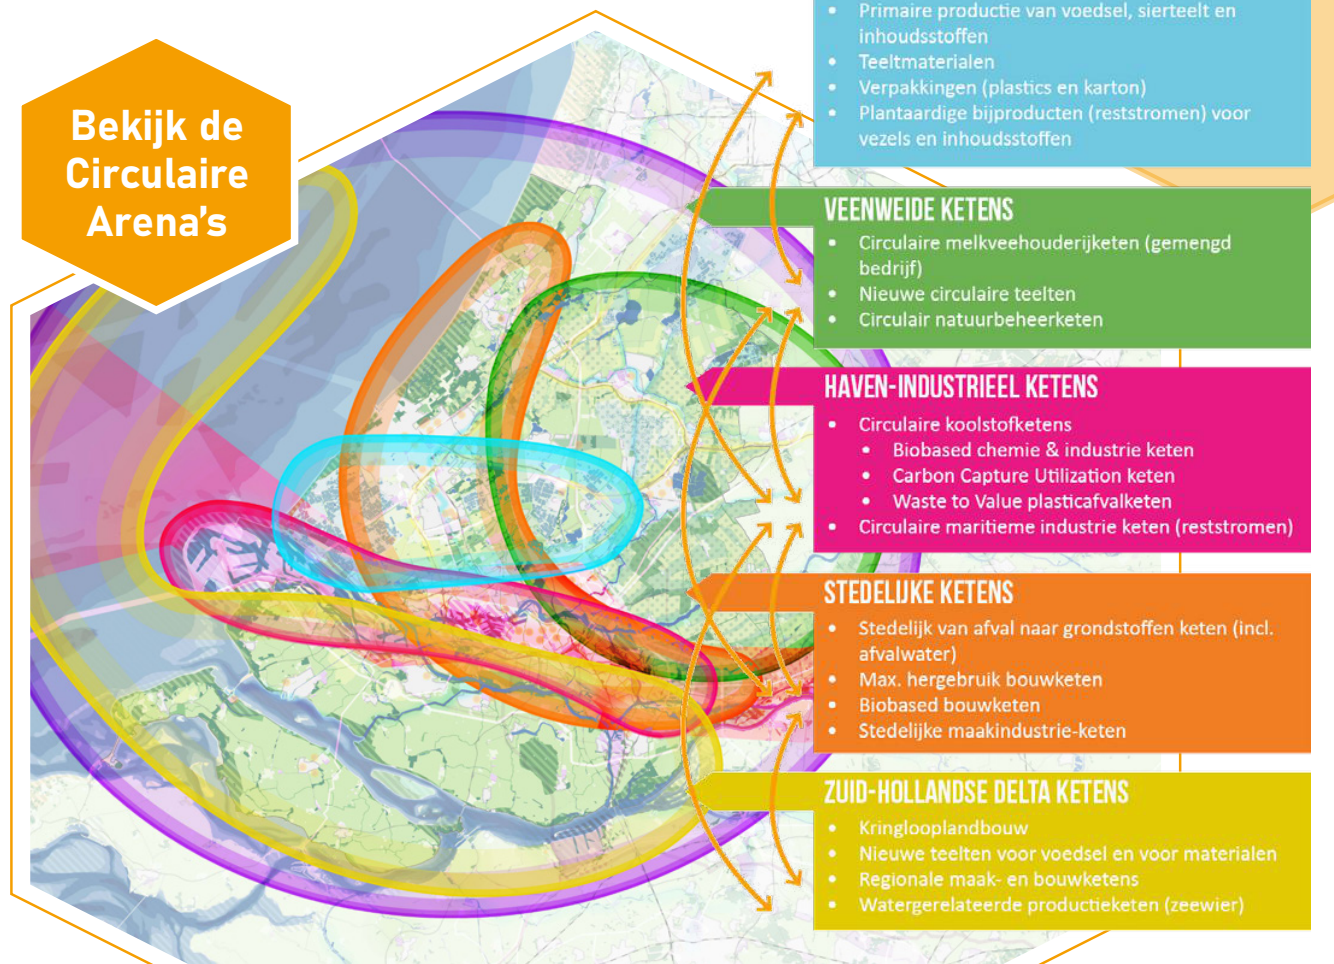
Bekijk de Circulaire Arena's

- Primaire productie van voedsel, sierteelt en inhoudsstoffen
- Teeltmaterialen
- Verpakkingen (plastics en karton)
- Plantaardige bijproducten (reststromen) voor vezels en inhoudsstoffen

VEENWEIDE KETENS
- Circulaire melkveehouderijketen (gemengd bedrijf)
- Nieuwe circulaire teelten
- Circulair natuurbeheerketen

HAVEN-INDUSTRIEEL KETENS
- Circulaire koolstofketens
  - Biobased chemie & industrie keten
  - Carbon Capture Utilization keten
  - Waste to Value plasticafvalketen
- Circulaire maritieme industrie keten (reststromen)

STEDELIJKE KETENS
- Stedelijk van afval naar grondstoffen keten (incl. afvalwater)
- Max. hergebruik bouwketen
- Biobased bouwketen
- Stedelijke maakindustrie-keten

ZUID-HOLLANDSE DELTA KETENS
- Kringlooplandbouw
- Nieuwe teelten voor voedsel en voor materialen
- Regionale maak- en bouwketens
- Watergerelateerde productieketen (zeewier)